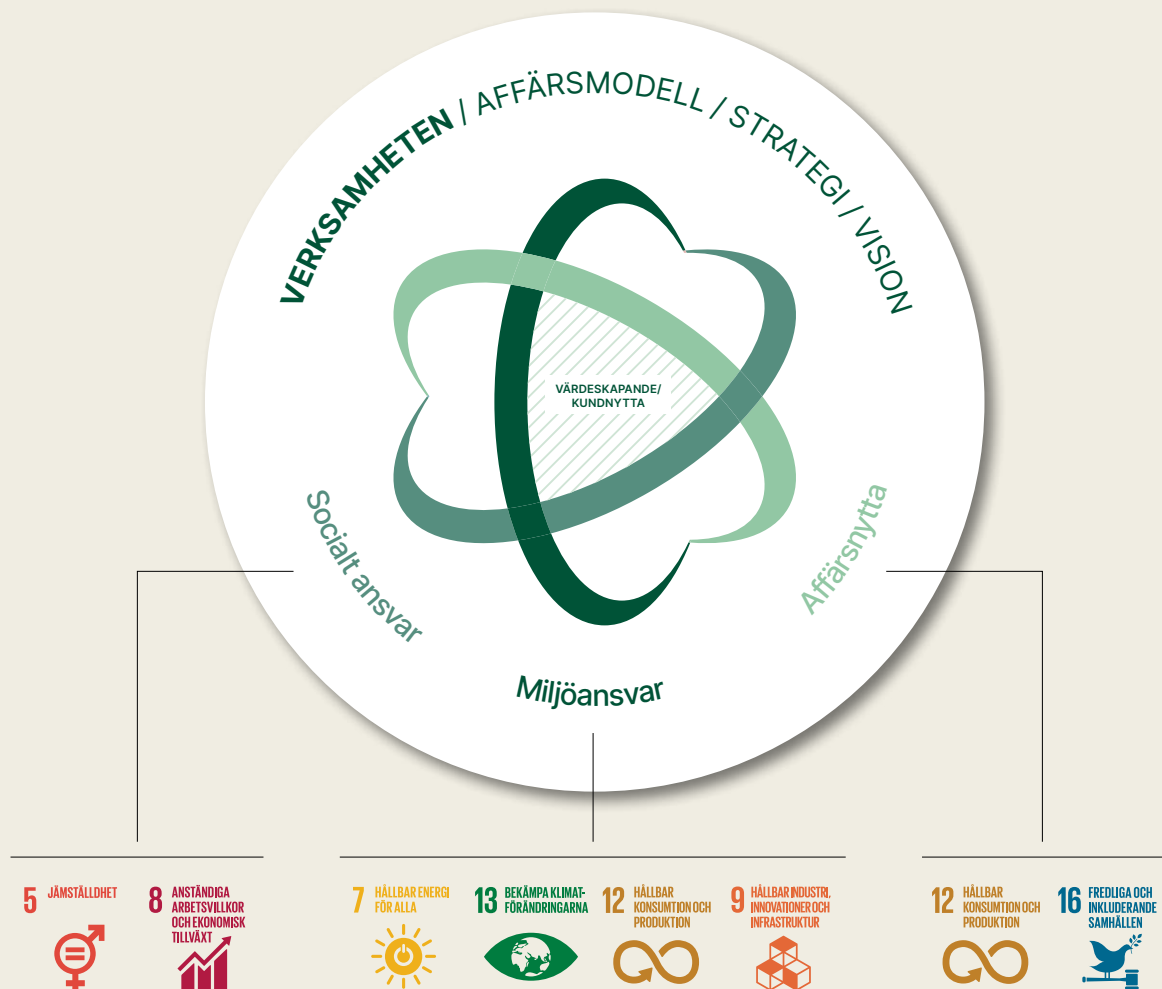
VERKSAMHETEN / AFFÄRSMODELL / STRATEGI / VISION

VÄRDESKAPANDE/ KUNDNYTTA

Socialt ansvar

Affärsnytta

Miljöansvar

5 JÄMSTÄLLDHET

8 ANSTÄNDIGA ARBETSVILLKOR OCH EKONOMISK TILLVÄXT

7 HÅLLBAR ENERGI FÖR ALLA

13 BEKÄMPA KLIMATFÖRÄNDRINGARNA

12 HÅLLBAR KONSUMTION OCH PRODUKTION

9 HÅLLBAR INDUSTRI, INNOVATIONER OCH INFRASTRUKTUR

12 HÅLLBAR KONSUMTION OCH PRODUKTION

16 FREDLIGA OCH INKLUDERANDE SAMHÄLLEN